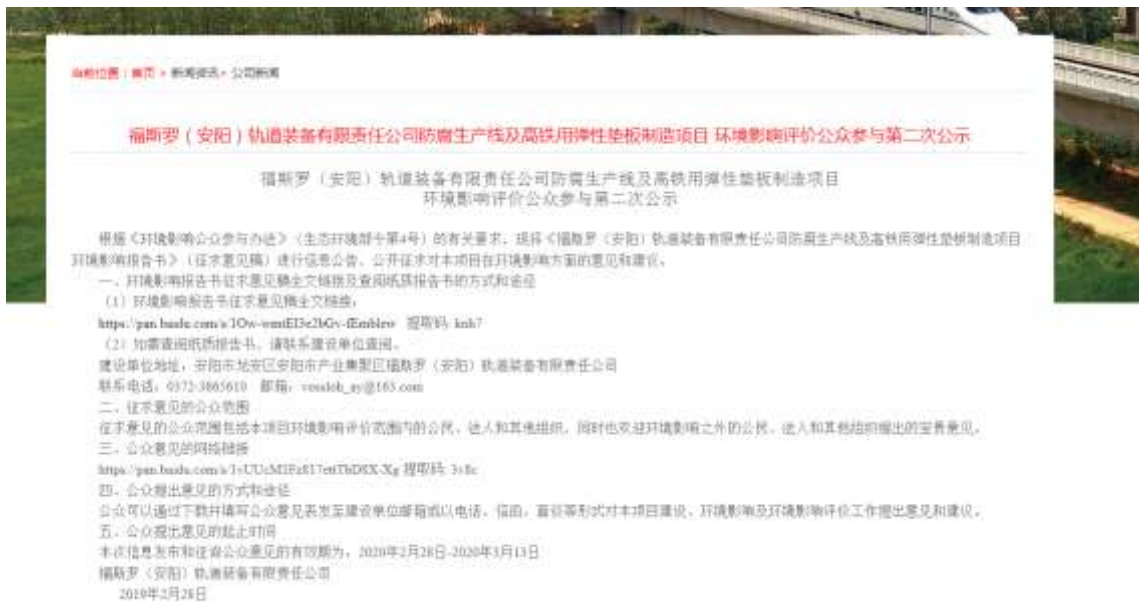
当前位置：首页 » 新闻资讯 » 公司新闻

福斯罗（安阳）轨道装备有限责任公司防腐生产线及高铁用弹性垫板制造项目 环境影响评价公众参与第二次公示

福斯罗（安阳）轨道装备有限责任公司防腐生产线及高铁用弹性垫板制造项目
环境影响评价公众参与第二次公示

根据《环境影响公众参与办法》（生态环境部令第4号）的有关要求，现将《福斯罗（安阳）轨道装备有限责任公司防腐生产线及高铁用弹性垫板制造项目环境影响报告书》（征求意见稿）进行信息公示，公开征求对本项目在环境影响方面的意见和建议。

一、环境影响报告书征求意见稿全文链接及查阅纸质报告书的方式和途径

（1）环境影响报告书征求意见稿全文链接：

https://pan.baidu.com/s/1Ow-wmtEI3e2bGv-fEmblew 提取码: knk7

（2）如需查阅纸质报告书，请联系建设单位查阅。

建设单位地址：安阳市龙安区安阳市产业集聚区福斯罗（安阳）轨道装备有限责任公司

联系电话：0372-3865610 邮箱：vossloh_ay@163.com

二、征求意见的公众范围

征求意见的公众范围包括本项目环境影响评价范围内的公民、法人和其他组织，同时也欢迎环境影响之外的公民、法人和其他组织提出的宝贵意见。

三、公众意见表的网络链接

https://pan.baidu.com/s/1yUUcMIFz817enThD8X-Xg 提取码: 3v8c

四、公众提出意见的方式和途径

公众可以通过下载并填写公众意见表发至建设单位邮箱或以电话、信函、面谈等形式对本项目建设、环境影响及环境影响评价工作提出意见和建议。

五、公众提出意见的起止时间

本次信息发布和征求公众意见的有效期为：2020年2月28日-2020年3月13日

福斯罗（安阳）轨道装备有限责任公司

2020年2月28日